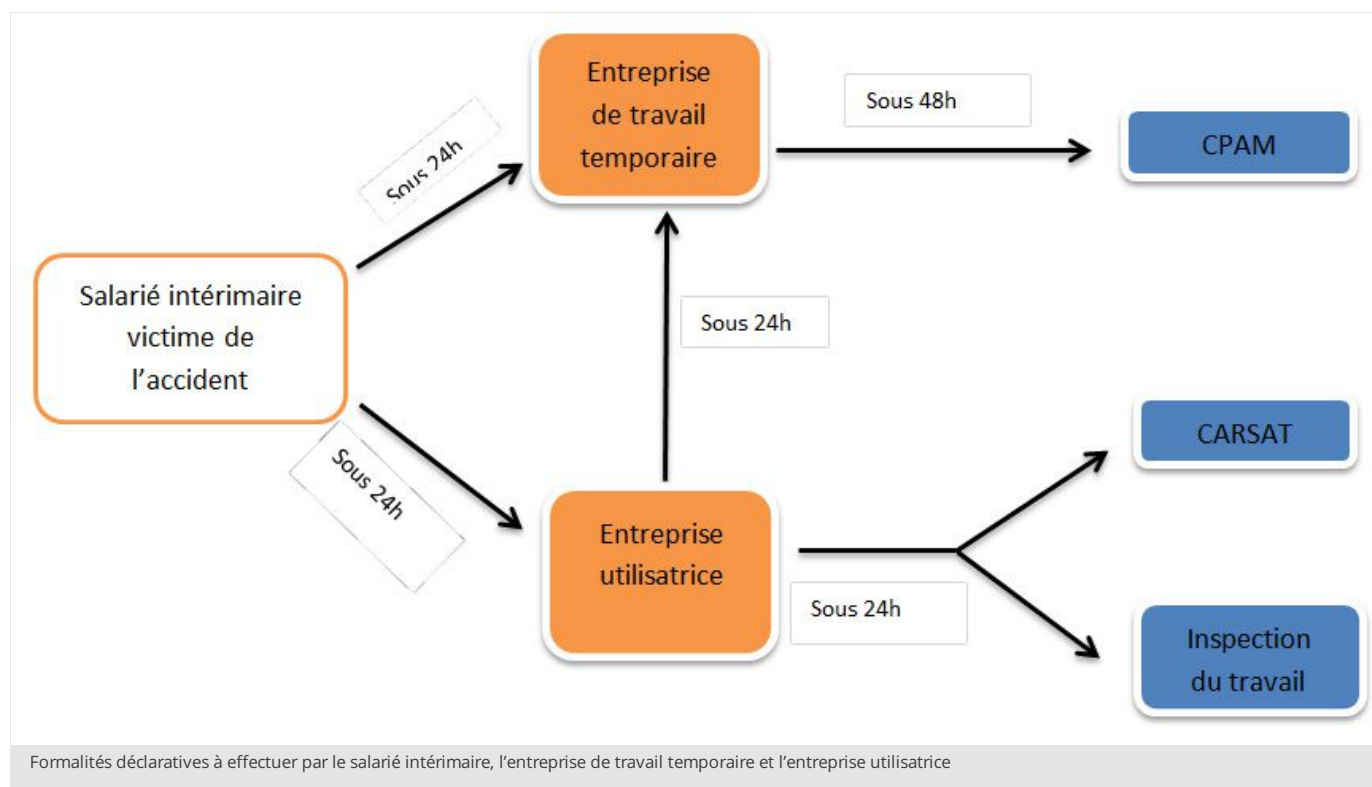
Entreprise de travail temporaire

Sous 48h

CPAM

Sous 24h

Salarié intérimaire victime de l’accident

Sous 24h

Sous 24h

CARSAT

Entreprise utilisatrice

Sous 24h

Inspection du travail

Formalités déclaratives à effectuer par le salarié intérimaire, l’entreprise de travail temporaire et l’entreprise utilisatrice